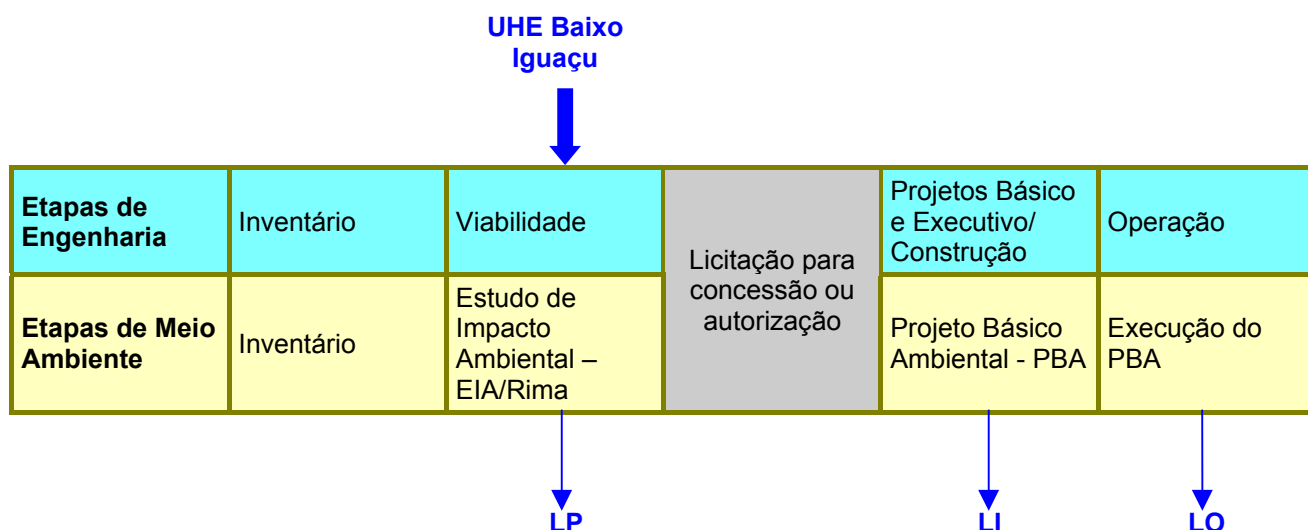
UHE Baixo Iguaçu

| Etapas de Engenharia | Inventário | Viabilidade | Licitação para concessão ou autorização | Projetos Básico e Executivo/ Construção | Operação |
|---|---|---|---|---|---|
| Etapas de Meio Ambiente | Inventário | Estudo de Impacto Ambiental – EIA/Rima | | Projeto Básico Ambiental - PBA | Execução do PBA |

LP

LI

LO